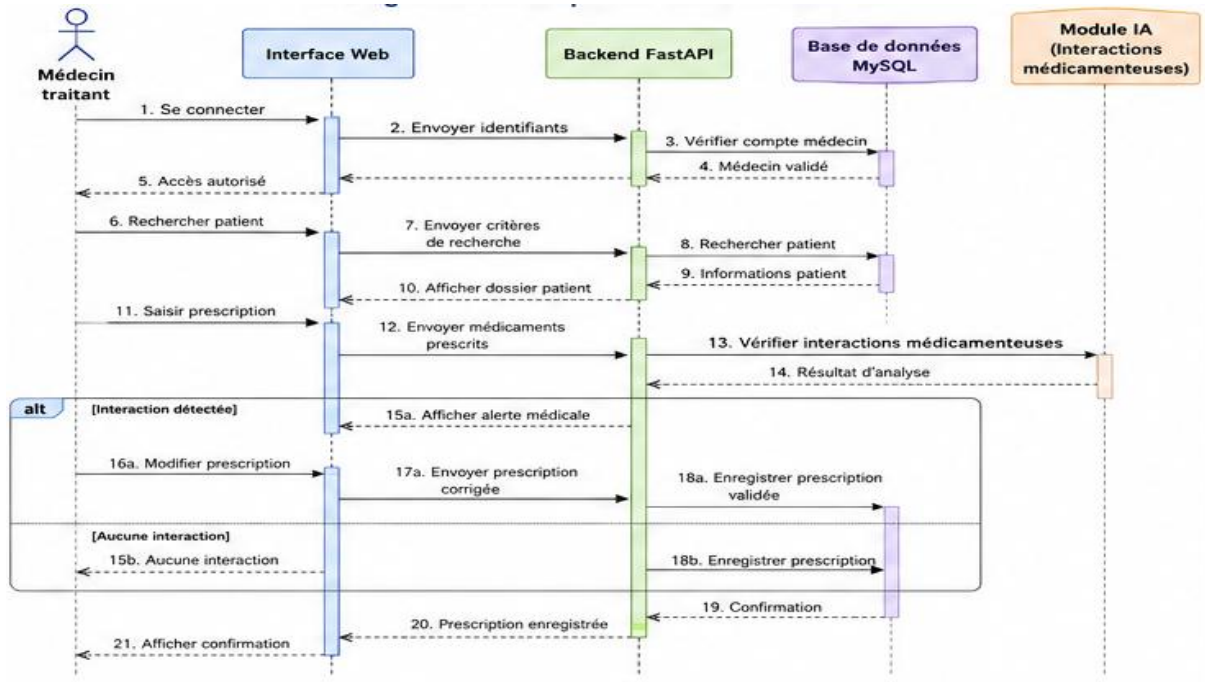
Médecin traitant

Interface Web

Backend FastAPI

Base de données MySQL

Module IA (Interactions médicamenteuses)

1. Se connecter

2. Envoyer identifiants

3. Vérifier compte médecin

4. Médecin validé

5. Accès autorisé

6. Rechercher patient

7. Envoyer critères de recherche

8. Rechercher patient

9. Informations patient

10. Afficher dossier patient

11. Saisir prescription

12. Envoyer médicaments prescrits

13. Vérifier interactions médicamenteuses

14. Résultat d'analyse

alt

[Interaction détectée]

15a. Afficher alerte médicale

16a. Modifier prescription

17a. Envoyer prescription corrigée

18a. Enregistrer prescription validée

[Aucune interaction]

15b. Aucune interaction

18b. Enregistrer prescription

19. Confirmation

20. Prescription enregistrée

21. Afficher confirmation